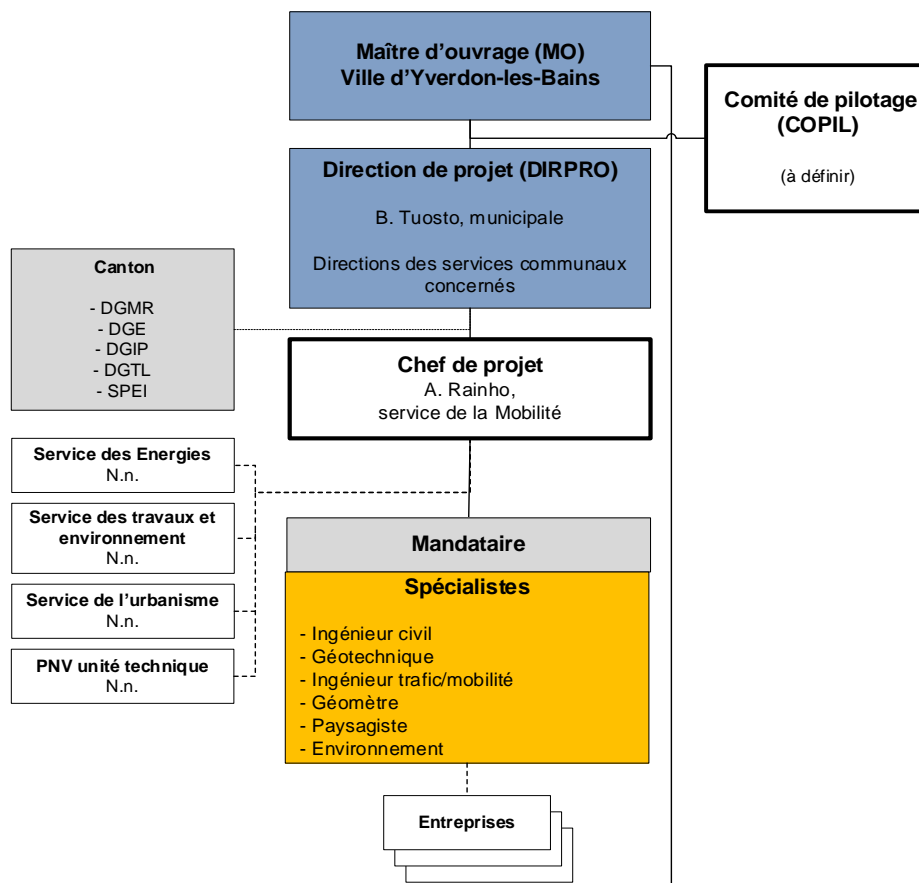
Maître d'ouvrage (MO)
Ville d'Yverdon-les-Bains

Comité de pilotage
(COPIL)

(à définir)

Direction de projet (DIRPRO)

B. Tuosto, municipale

Directions des services communaux concernés

Canton

- DGMR
- DGE
- DGIP
- DGTL
- SPEI

Chef de projet
A. Rainho,
service de la Mobilité

Service des Energies
N.n.

Service des travaux et environnement
N.n.

Service de l'urbanisme
N.n.

PNV unité technique
N.n.

Mandataire

Spécialistes

- Ingénieur civil
- Géotechnique
- Ingénieur trafic/mobilité
- Géomètre
- Paysagiste
- Environnement

Entreprises